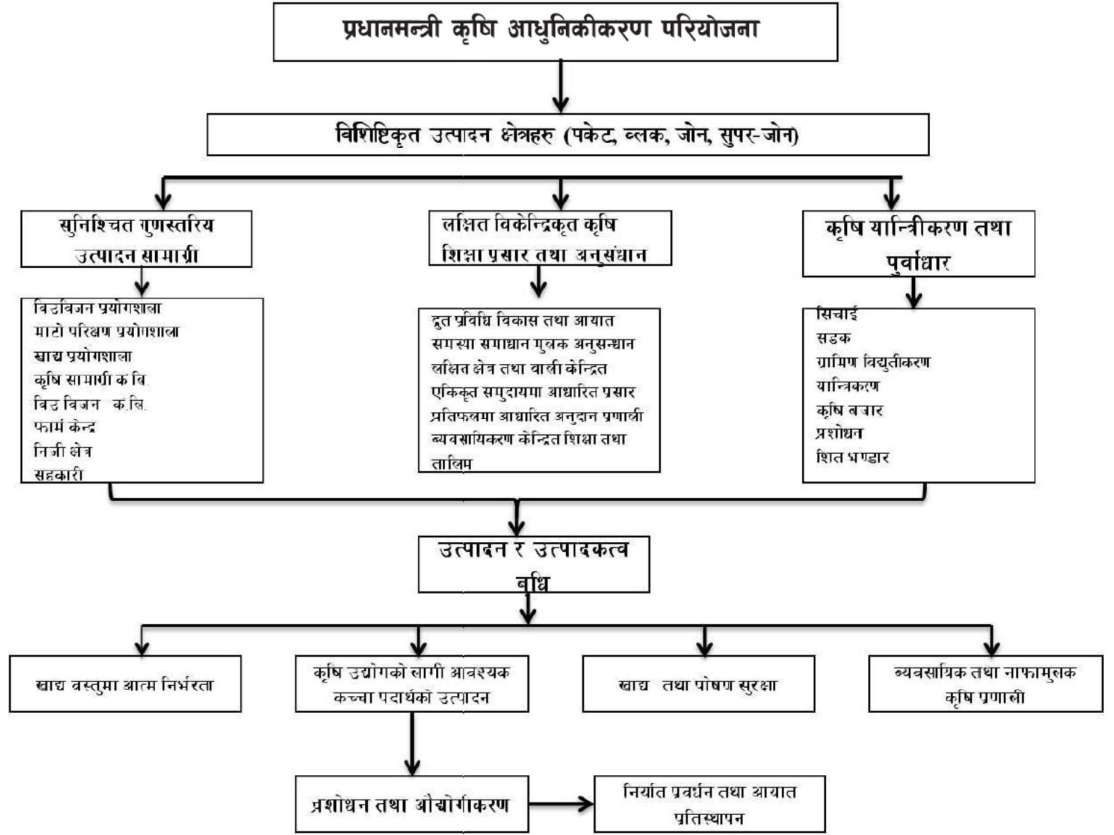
प्रधानमन्त्री कृषि आधुनिकीकरण परियोजना

विशिष्टिकृत उत्पादन क्षेत्रहरु (पकेट, ब्लक, जोन, सुपर-जोन)

सुनिश्चित गुणस्तरिय उत्पादन सामाग्री

विउविजन प्रयोगशाला
माटो परिक्षण प्रयोगशाला
खाद्य प्रयोगशाला
कृषि सामाग्री क वि.
विउ विजन  क लि.
फार्म केन्द्र
निजी क्षेत्र
सहकारी

लक्षित विकेन्द्रिकृत कृषि शिक्षा प्रसार तथा अनुसंधान

द्रुत प्रविधि विकास तथा आयात
समस्या समाधान मुलक अनुसन्धान
लक्षित क्षेत्र तथा बाली केन्द्रित
एकिकृत समुदायमा आधारित प्रसार
प्रतिफलमा आधारित अनुदान प्रणाली
व्यवसायिकरण केन्द्रित शिक्षा तथा तालिम

कृषि यान्त्रीकरण तथा पुर्वाधार

सिचाई
सडक
ग्रामिण विद्युतीकरण
यान्त्रिकरण
कृषि बजार
प्रशोधन
शित भण्डार

उत्पादन र उत्पादकत्व बृधि

खाद्य वस्तुमा आत्म निर्भरता

कृषि उद्योगको लागी आवश्यक कच्चा पदार्थको उत्पादन

खाद्य  तथा पोषण सुरक्षा

व्यवसायिक तथा नाफामुलक कृषि प्रणाली

प्रशोधन तथा औद्योगीकरण

निर्यात प्रवर्धन तथा आयात प्रतिस्थापन